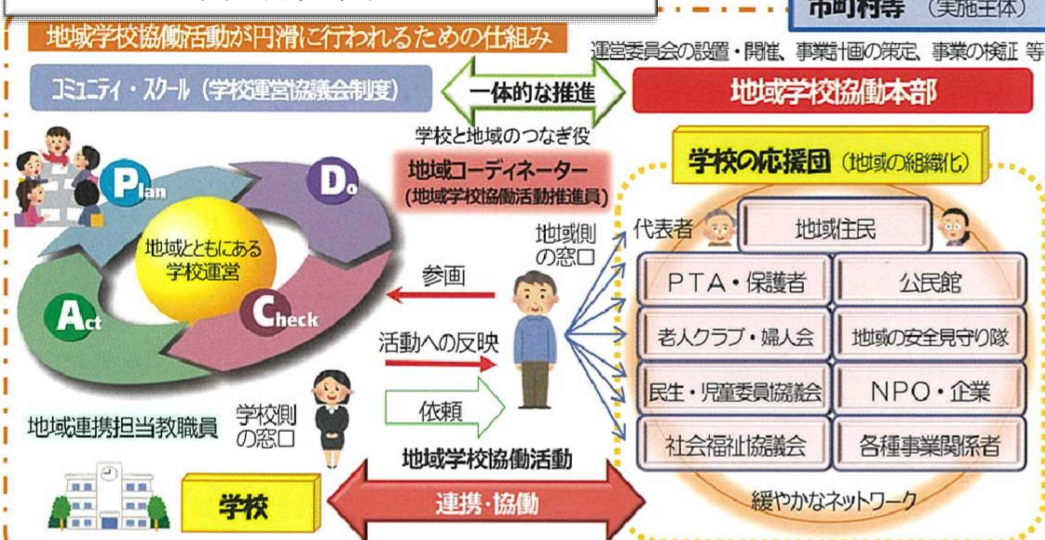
市町村等（実施主体）

地域学校協働活動が円滑に行われるための仕組み

運営委員会の設置・開催、事業計画の策定、事業の検証 等

コミュニティ・スクール（学校運営協議会制度）

一体的な推進

地域学校協働本部

学校と地域のつなぎ役

地域コーディネーター
（地域学校協働活動推進員）

学校の応援団（地域の組織化）

Plan

Do

地域とともにある学校運営

Act

Check

地域側の窓口

代表者

地域住民

参画

PTA・保護者

公民館

老人クラブ・婦人会

地域の安全見守り隊

活動への反映

民生・児童委員協議会

NPO・企業

依頼

地域連携担当教職員

学校側の窓口

社会福祉協議会

各種事業関係者

地域学校協働活動

緩やかなネットワーク

学校

連携・協働